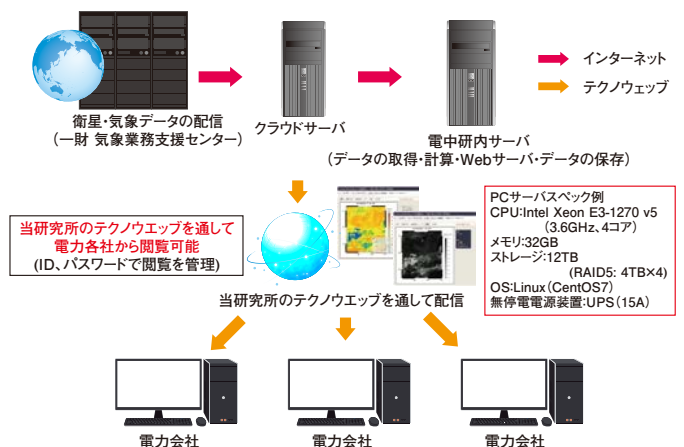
衛星･気象データの配信
（一財 気象業務支援センター）

クラウドサーバ

電中研内サーバ
（データの取得･計算･Webサーバ･データの保存）

インターネット

テクノウェッブ

当研究所のテクノウエッブを通して
電力各社から閲覧可能
(ID、パスワードで閲覧を管理)

当研究所のテクノウエッブを通して配信

PCサーバスペック例
CPU:Intel Xeon E3-1270 v5
(3.6GHz、4コア)
メモリ:32GB
ストレージ:12TB
(RAID5: 4TB×4)
OS:Linux（CentOS7）
無停電電源装置:UPS（15A）

電力会社

電力会社

電力会社